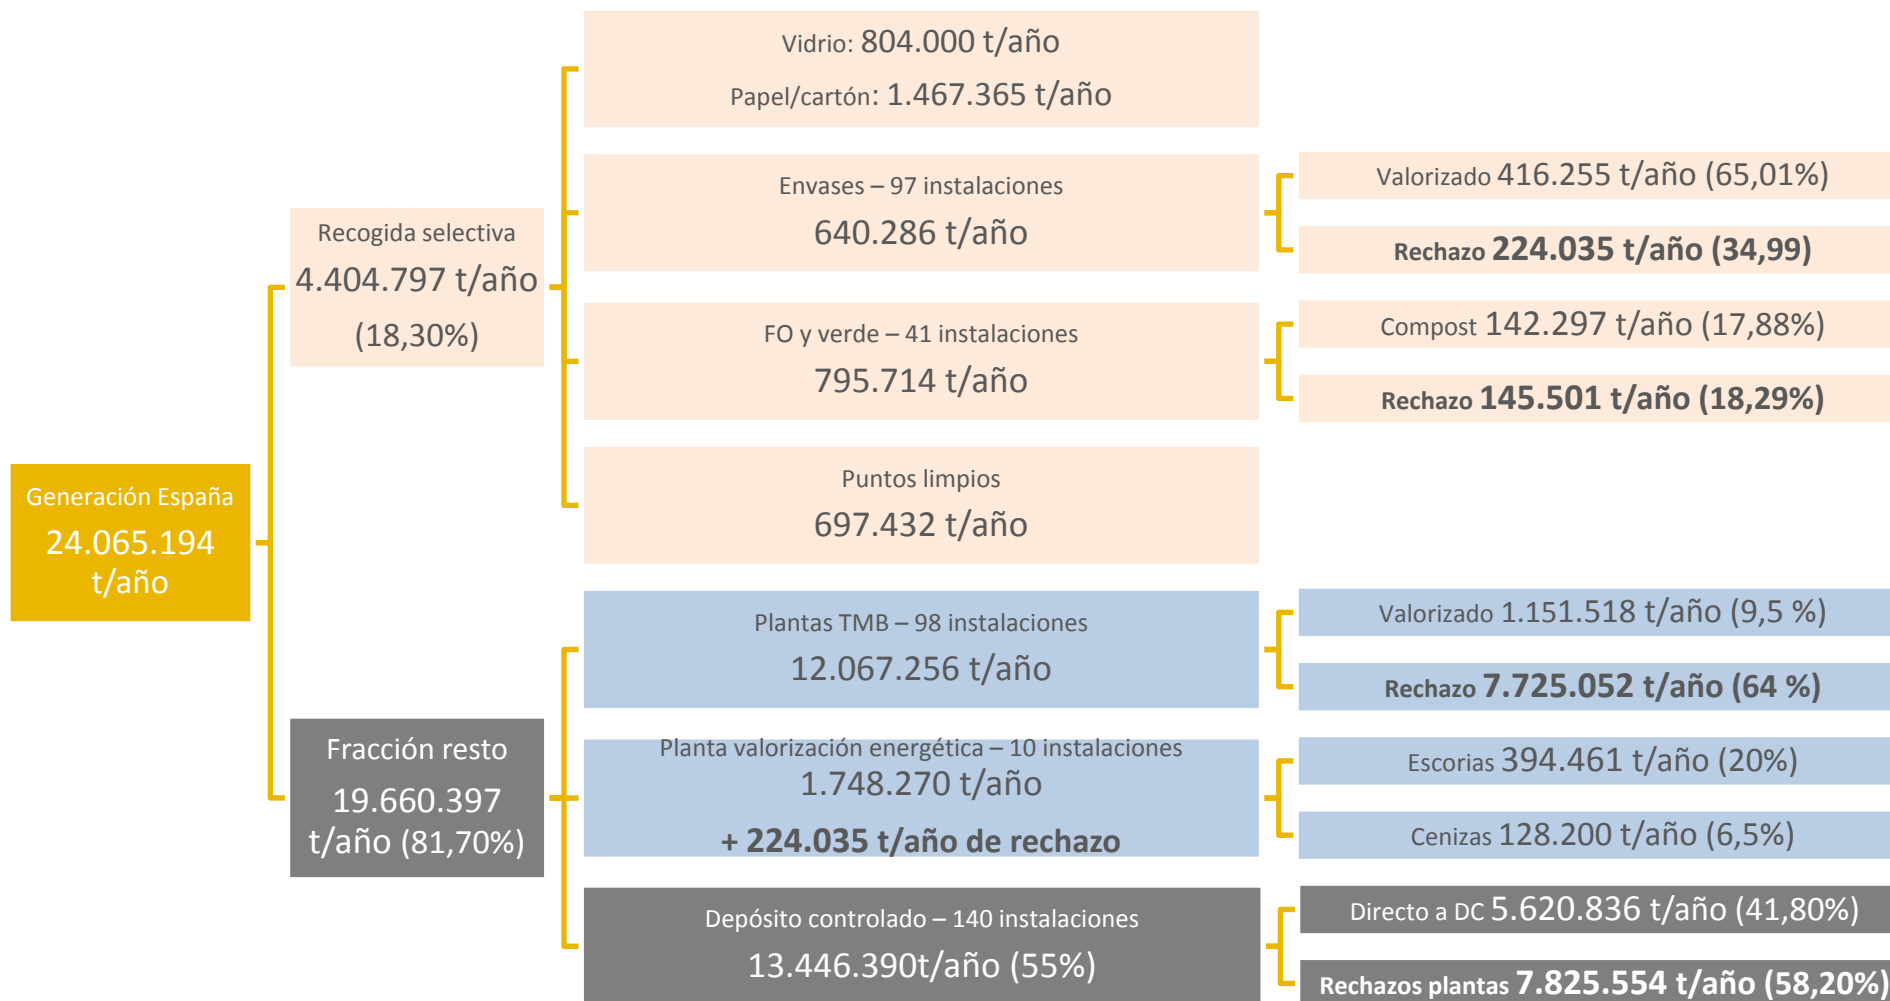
Generación España
24.065.194 t/año

Recogida selectiva
4.404.797 t/año
(18,30%)

Vidrio: 804.000 t/año
Papel/cartón: 1.467.365 t/año

Envases – 97 instalaciones
640.286 t/año

Valorizado 416.255 t/año (65,01%)

Rechazo 224.035 t/año (34,99)

FO y verde – 41 instalaciones
795.714 t/año

Compost 142.297 t/año (17,88%)

Rechazo 145.501 t/año (18,29%)

Puntos limpios
697.432 t/año

Fracción resto
19.660.397 t/año (81,70%)

Plantas TMB – 98 instalaciones
12.067.256 t/año

Valorizado 1.151.518 t/año (9,5 %)

Rechazo 7.725.052 t/año (64 %)

Planta valorización energética – 10 instalaciones
1.748.270 t/año
+ 224.035 t/año de rechazo

Escorias 394.461 t/año (20%)

Cenizas 128.200 t/año (6,5%)

Depósito controlado – 140 instalaciones
13.446.390t/año (55%)

Directo a DC 5.620.836 t/año (41,80%)

Rechazos plantas 7.825.554 t/año (58,20%)